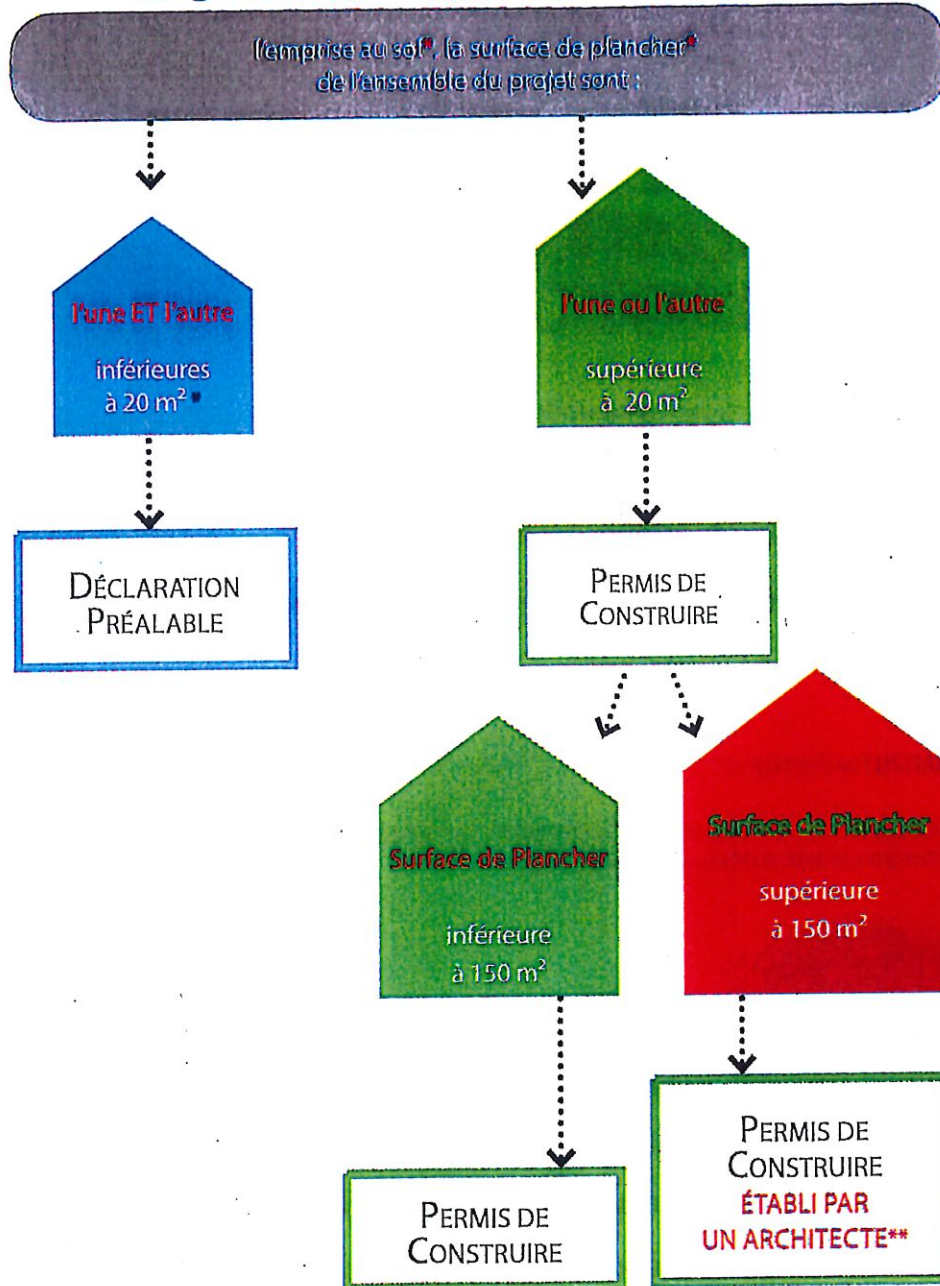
l'emprise au sol*, la surface de plancher* de l'ensemble du projet sont :

l'une ET l'autre

inférieures à 20 m² *

l'une ou l'autre

supérieure à 20 m²

DÉCLARATION PRÉALABLE

PERMIS DE CONSTRUIRE

Surface de Plancher

inférieure à 150 m²

Surface de Plancher

supérieure à 150 m²

PERMIS DE CONSTRUIRE

PERMIS DE CONSTRUIRE ÉTABLI PAR UN ARCHITECTE**